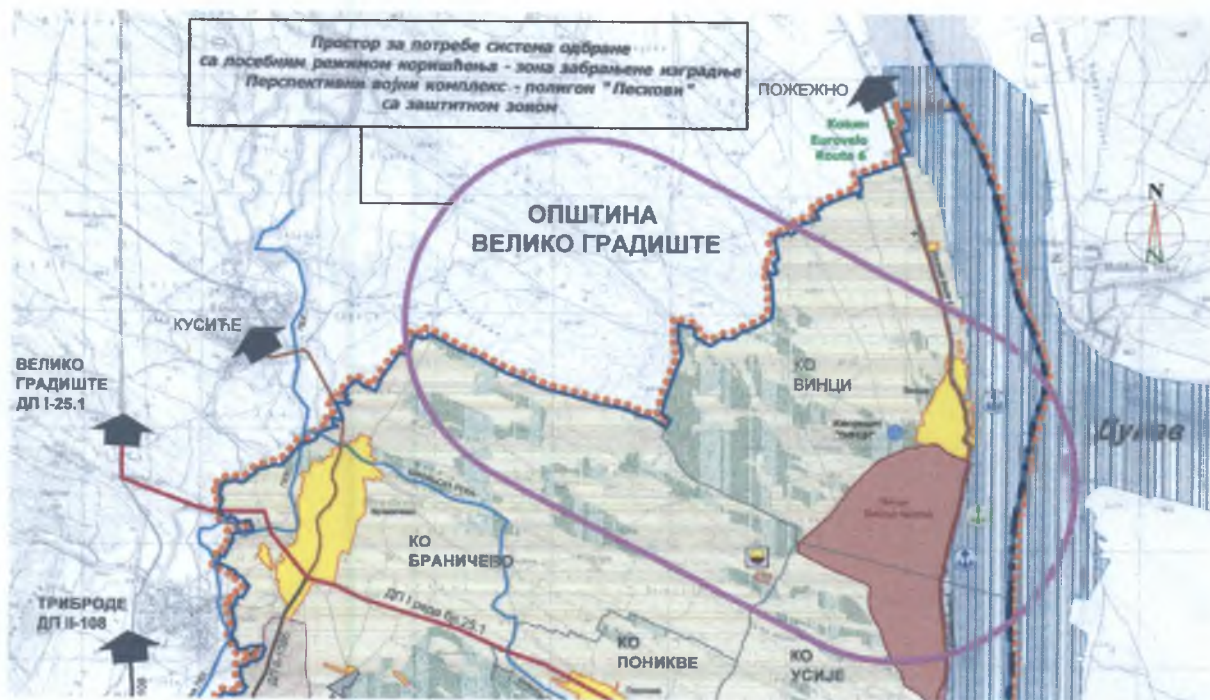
Простор за потребе система одбране са посебним режимом коришћења - зона забрањене изградње Перспективни војни комплекс - полигон "Пескови" са заштитном зоном

ПОЖЕЖНО

Koridor Eurovelo Route 6

ОПШТИНА ВЕЛИКО ГРАДИШТЕ

N

КУСИЋЕ

ВЕЛИКО ГРАДИШТЕ ДП I-25.1

КО ВИНЦИ

Дунав

КО БРАНИЧЕВО

ДП I реда бр.25.1

ТРИБРОДЕ ДП II-108

КО ПОНИКВЕ

КО УСИЈЕ